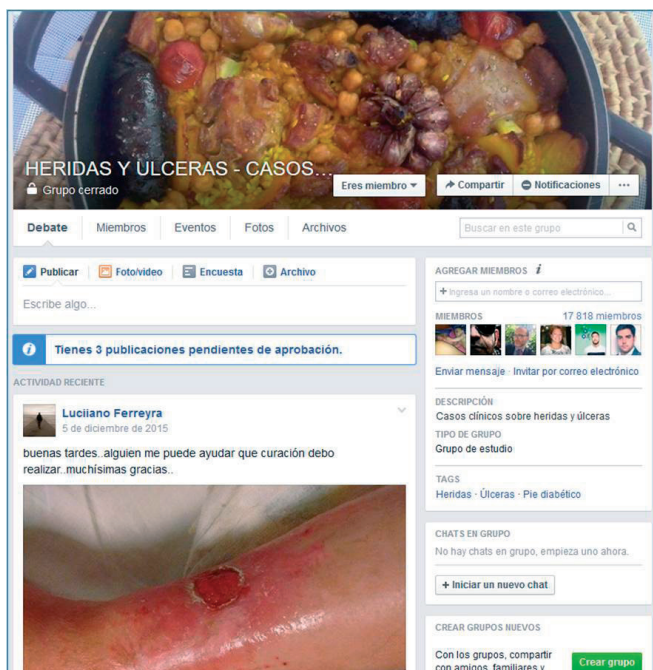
HERIDAS Y ÚLCERAS - CASOS...
Grupo cerrado

Eres miembro ▾ | Compartir | Notificaciones | ···

Debate | Miembros | Eventos | Fotos | Archivos

Buscar en este grupo

Publicar | Foto/video | Encuesta | Archivo

Escribe algo...

Tienes 3 publicaciones pendientes de aprobación.

ACTIVIDAD RECIENTE

Luciiano Ferreyra
5 de diciembre de 2015

buenas tardes..alguien me puede ayudar que curación debo realizar..muchísimas gracias..

AGREGAR MIEMBROS
+ Ingresa un nombre o correo electrónico...

MIEMBROS 17 818 miembros

Enviar mensaje · Invitar por correo electrónico

DESCRIPCIÓN
Casos clínicos sobre heridas y úlceras

TIPO DE GRUPO
Grupo de estudio

TAGS
Heridas · Úlceras · Pie diabético

CHATS EN GRUPO
No hay chats en grupo, empieza uno ahora.

+ Iniciar un nuevo chat

CREAR GRUPOS NUEVOS
Con los grupos, compartir con amigos, familiares y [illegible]

Crear grupo